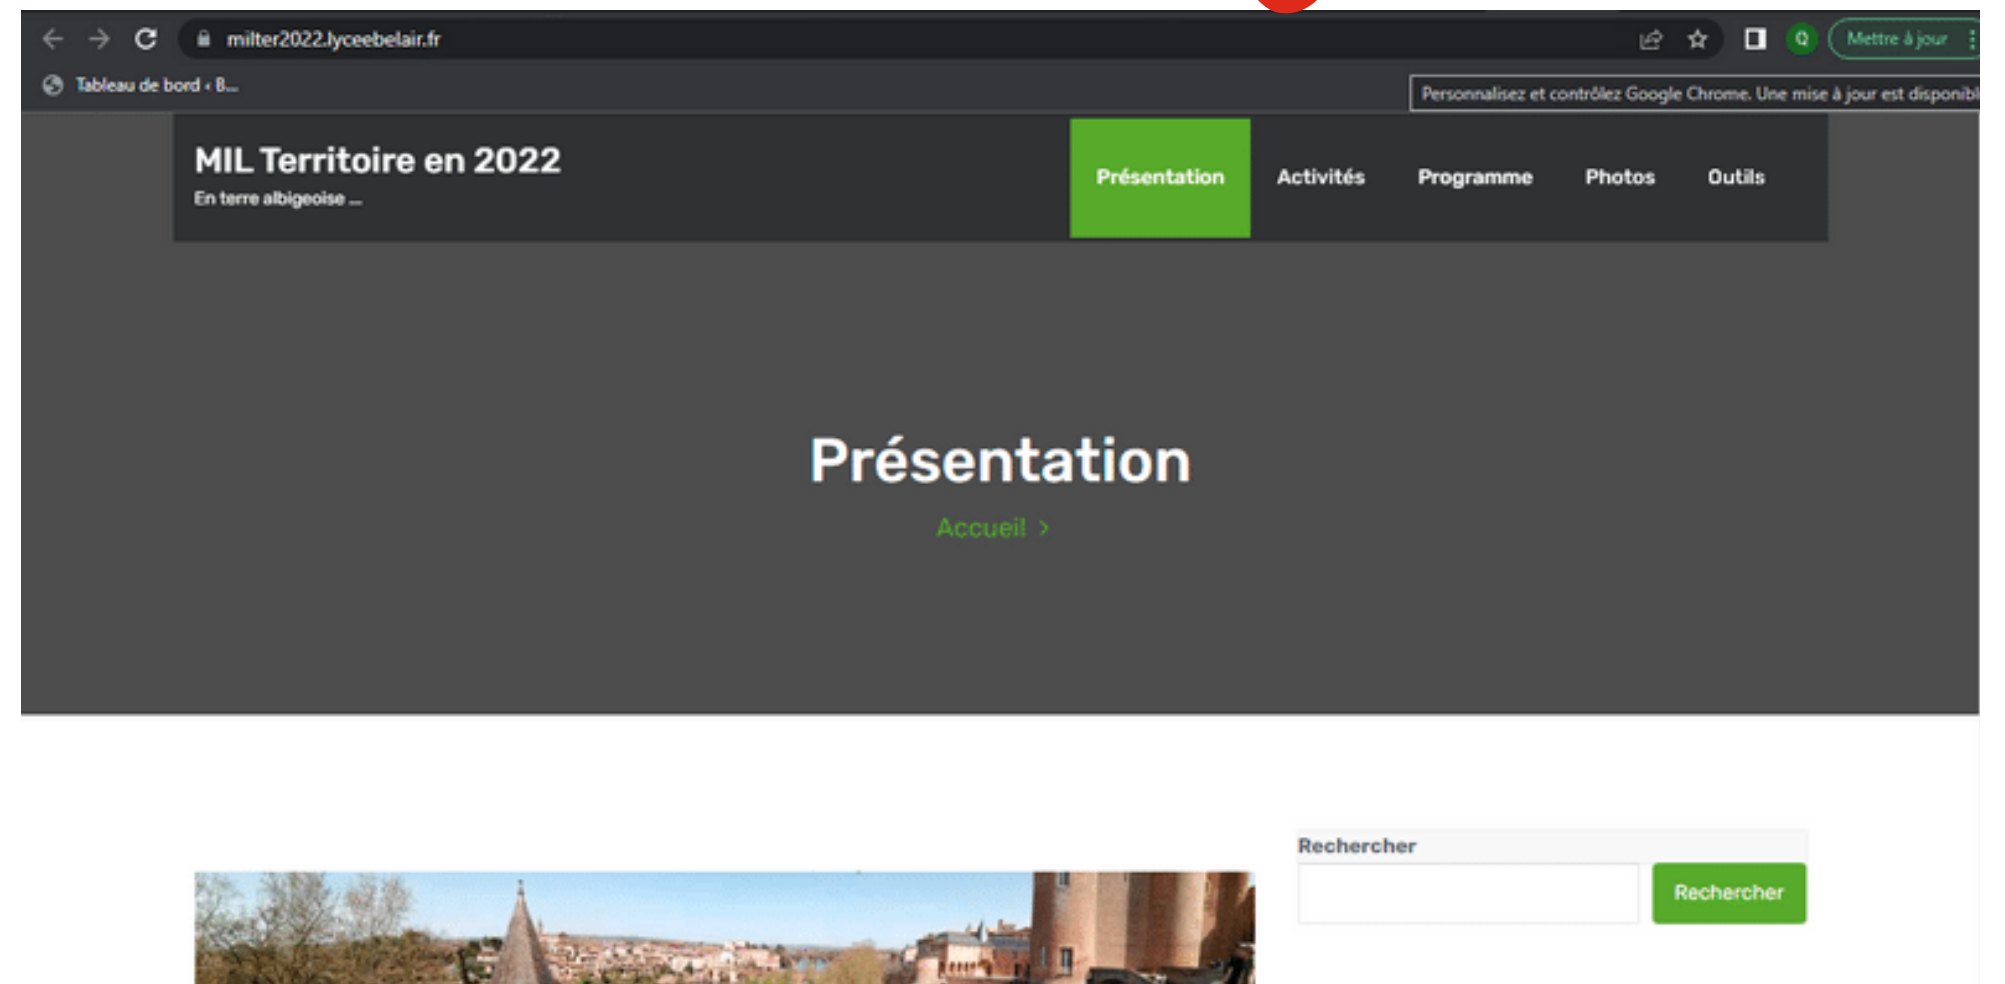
milter2022.lyceebelair.fr

Mettre à jour

Tableau de bord ‹ B...

Personnalisez et contrôlez Google Chrome. Une mise à jour est disponibl

MIL Territoire en 2022

En terre albigeoise ...

Présentation Activités Programme Photos Outils

Présentation

Accueil >

Rechercher

Rechercher